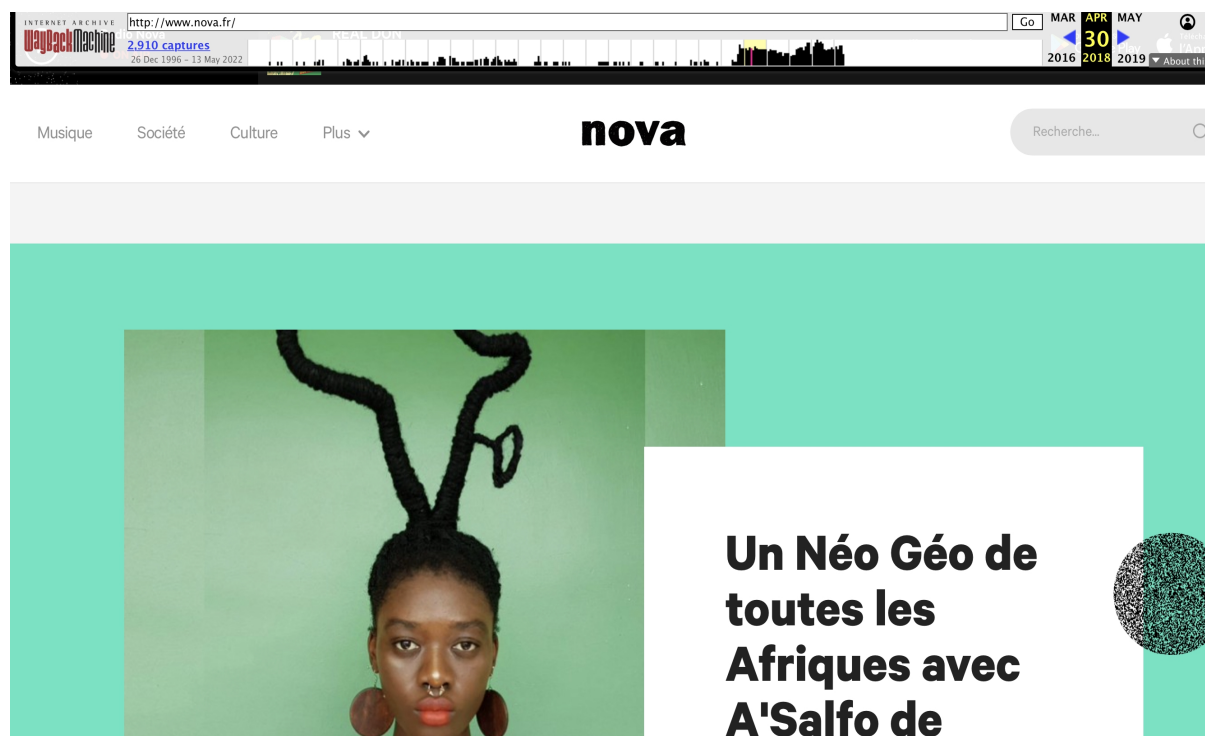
INTERNET ARCHIVE
WaybackMachine
http://www.nova.fr/
Go
2,910 captures
26 Dec 1996 – 13 May 2022
MAR APR MAY
30
2016 2018 2019
About thi

Musique
Société
Culture
Plus
nova
Recherche...

Un Néo Géo de toutes les Afriques avec A'Salfo de